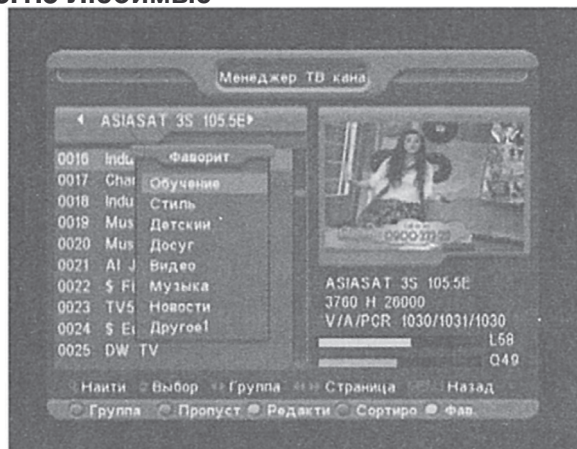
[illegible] любимые

Менеджер ТВ кана

ASIASAT 3S 105.5E

0016 Indu
0017 Cha
0018 Indu
0019 Mus
0020 Mus
0021 Al J
0022 $ Fi
0023 TV5
0024 $ E
0025 DW TV

Фаворит
Обучение
Стиль
Детский
Досуг
Видео
Музыка
Новости
Другое1

ASIASAT 3S 105.5E
3760 H 26000
V/A/PCR 1030/1031/1030
L58
Q49

Найти Выбор Группа Страница Назад
Группа Пропуст Редакти Сортиро Фав.